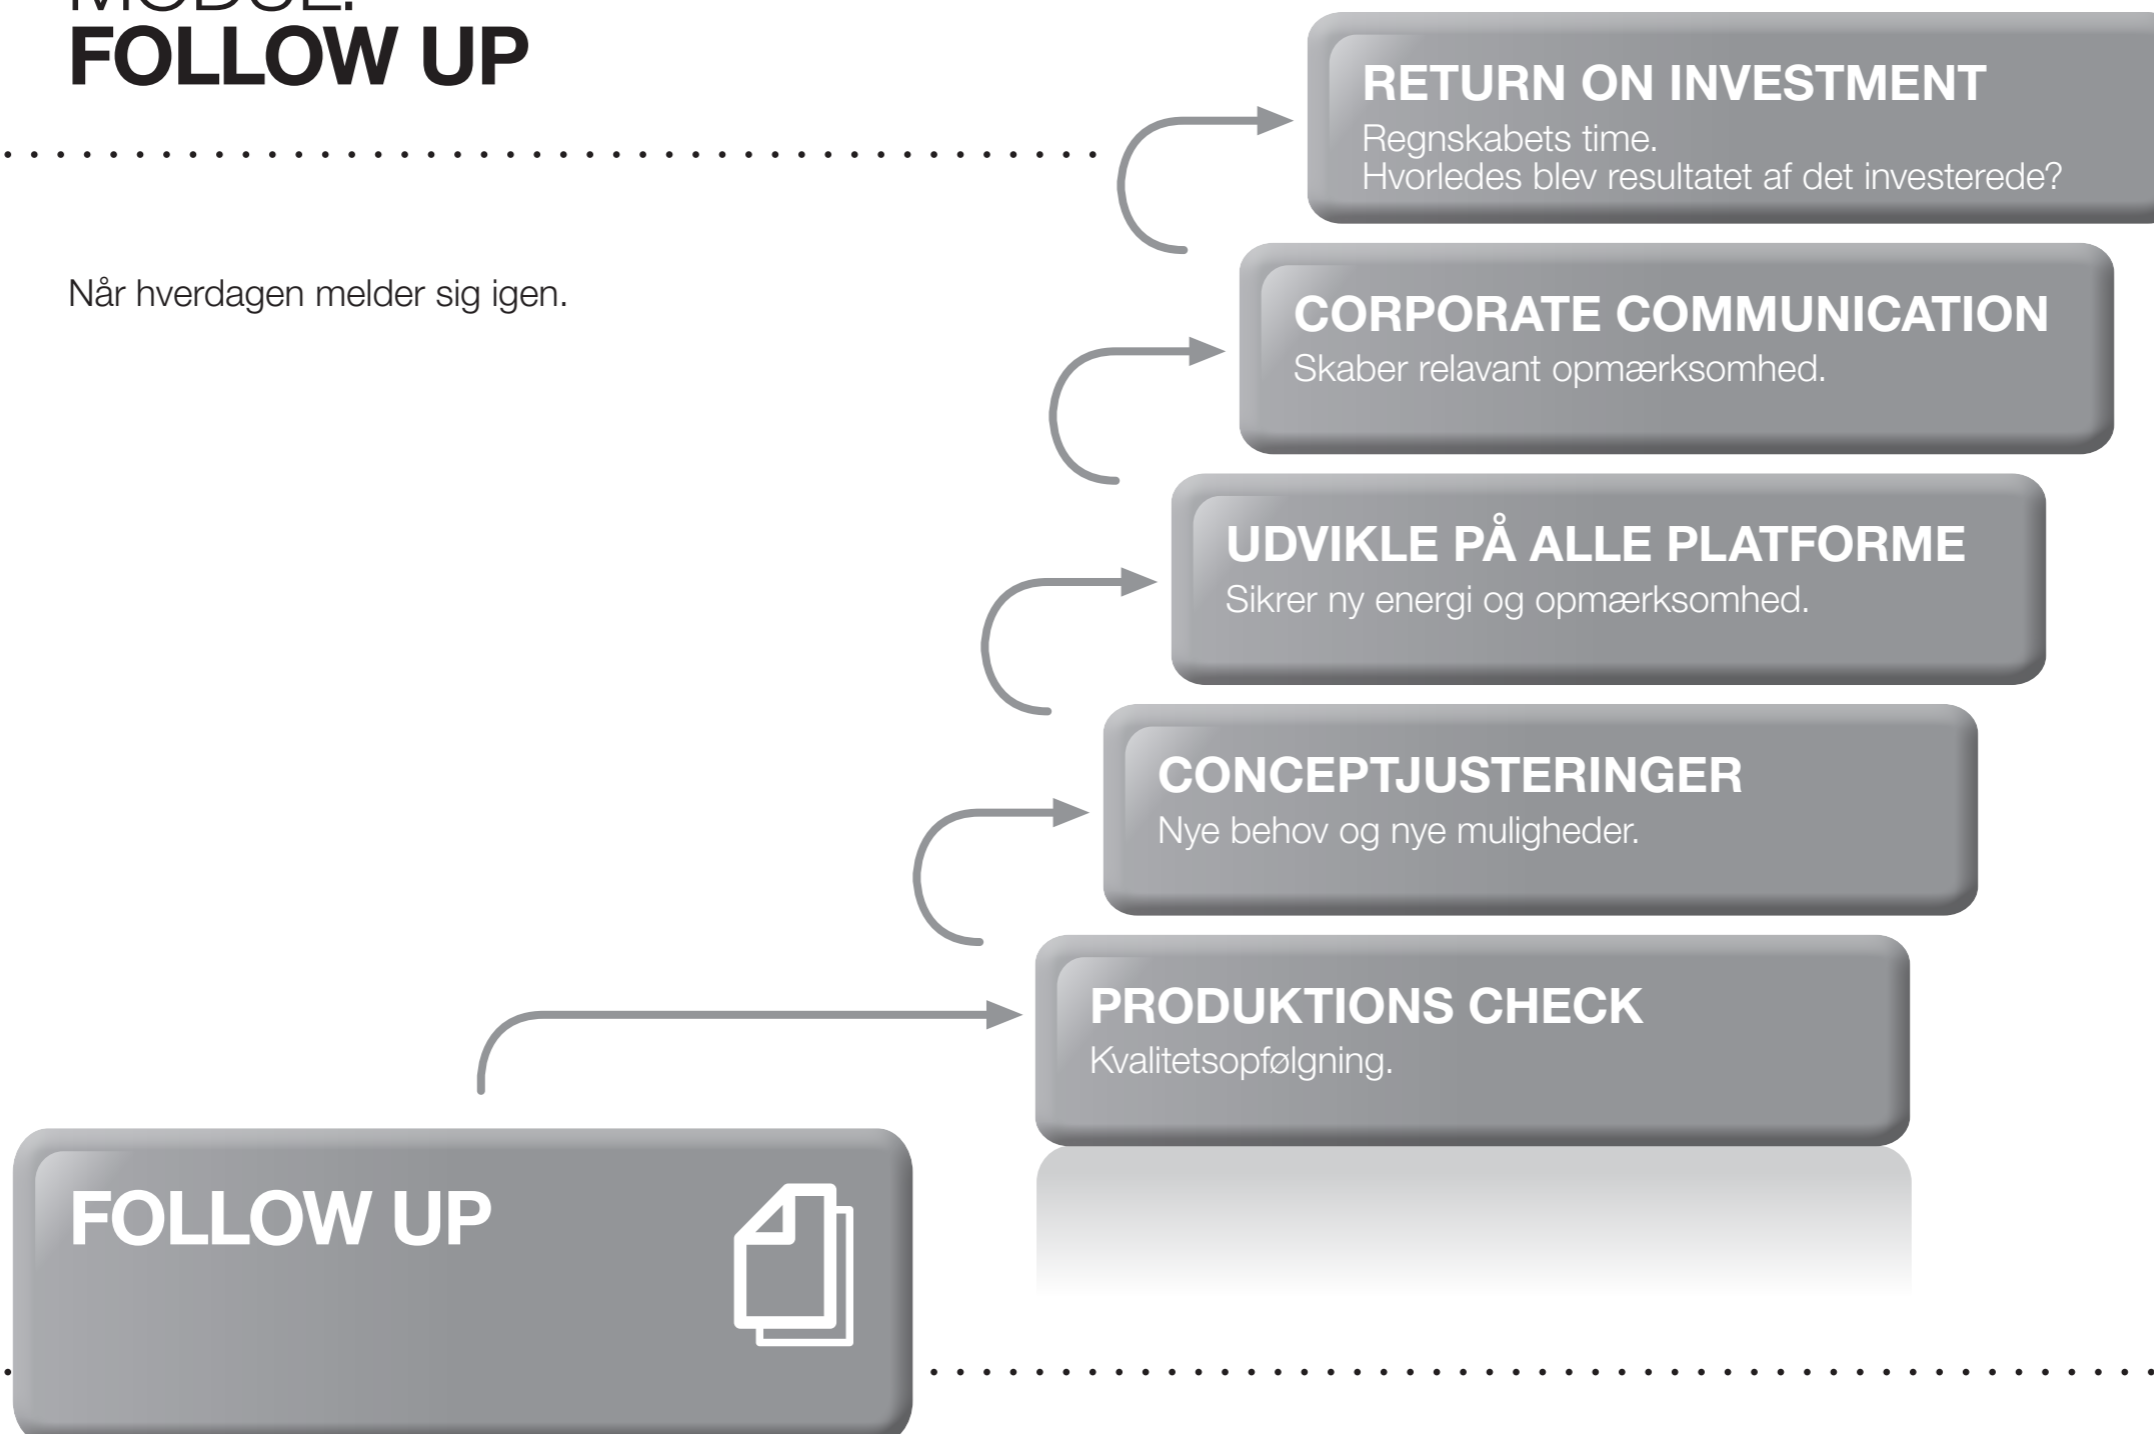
MODUL:
FOLLOW UP

Når hverdagen melder sig igen.

RETURN ON INVESTMENT
Regnskabets time.
Hvorledes blev resultatet af det investerede?

CORPORATE COMMUNICATION
Skaber relavant opmærksomhed.

UDVIKLE PÅ ALLE PLATFORME
Sikrer ny energi og opmærksomhed.

CONCEPTJUSTERINGER
Nye behov og nye muligheder.

PRODUKTIONS CHECK
Kvalitetsopfølgning.

FOLLOW UP